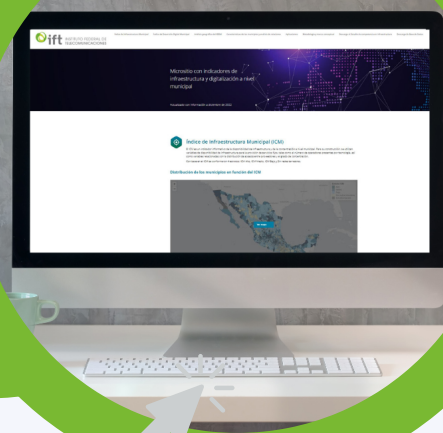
ift INSTITUTO FEDERAL DE TELECOMUNICACIONES

Micrositio con indicadores de infraestructura y digitalización a nivel municipal

Índice de Infraestructura Municipal (ICM)

Distribución de los municipios en función del ICM

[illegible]